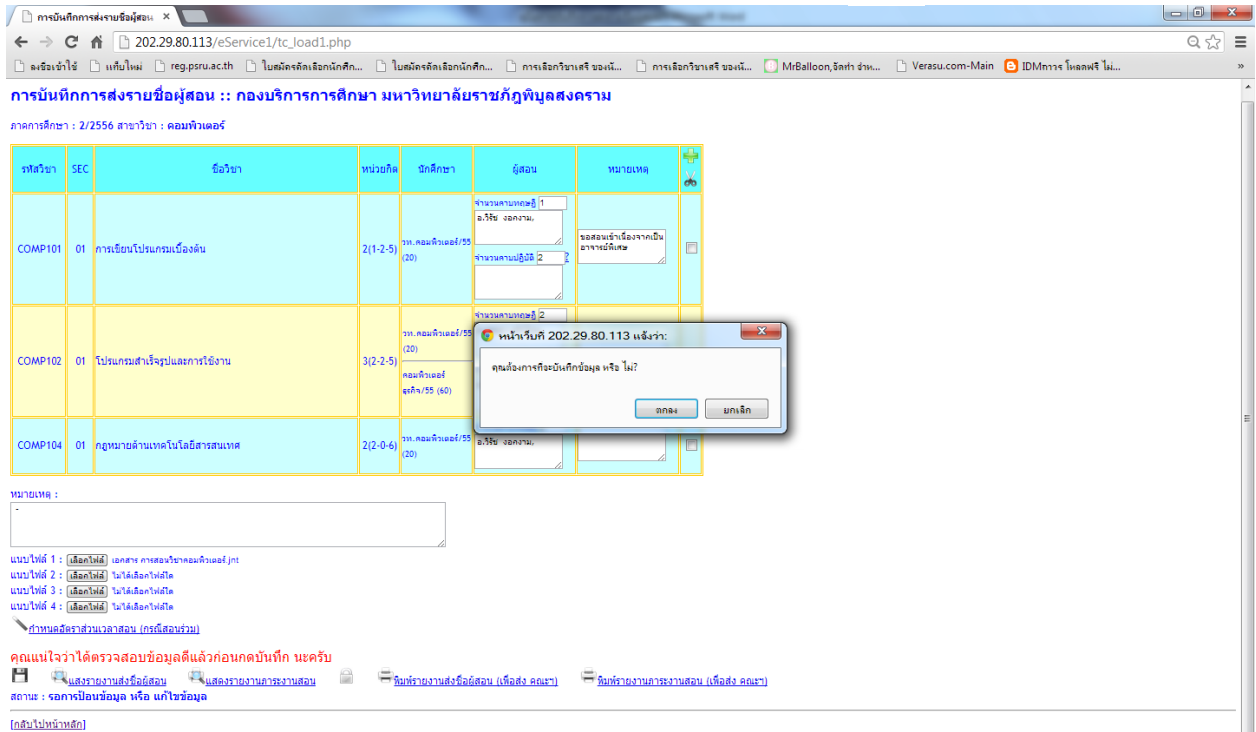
การบันทึกการส่งรายชื่อผู้สอน ×

202.29.80.113/eService1/tc_load1.php

ลงชื่อเข้าใช้ | แท็บใหม่ | reg.psru.ac.th | ใบสมัครคัดเลือกนักศึก... | ใบสมัครคัดเลือกนักศึก... | การเลือกวิชาเสรี ของนั... | การเลือกวิชาเสรี ของนั... | MrBalloon,จัดทำ จำหน... | Verasu.com-Main | IDMการ โหลดฟรี ไม่... »

การบันทึกการส่งรายชื่อผู้สอน :: กองบริการการศึกษา มหาวิทยาลัยราชภัฏพิบูลสงคราม

ภาคการศึกษา : 2/2556 สาขาวิชา : คอมพิวเตอร์

| รหัสวิชา | SEC | ชื่อวิชา | หน่วยกิต | นักศึกษา | ผู้สอน | หมายเหตุ | |
|---|---|---|---|---|---|---|---|
| COMP101 | 01 | การเขียนโปรแกรมเบื้องต้น | 2(1-2-5) | วท.คอมพิวเตอร์/55 (20) | จำนวนคาบทฤษฎี 1 อ.วิรัช งอกงาม, จำนวนคาบปฏิบัติ 2 | ขอสอนเข้าเนื่องจากเป็นอาจารย์พิเศษ | |
| COMP102 | 01 | โปรแกรมสำเร็จรูปและการใช้งาน | 3(2-2-5) | วท.คอมพิวเตอร์/55 (20) คอมพิวเตอร์ธุรกิจ/55 (60) | จำนวนคาบทฤษฎี 2 | | |
| COMP104 | 01 | กฎหมายด้านเทคโนโลยีสารสนเทศ | 2(2-0-6) | วท.คอมพิวเตอร์/55 (20) | อ.วิรัช งอกงาม, | | |

หน้าเว็บที่ 202.29.80.113 แจ้งว่า:
คุณต้องการที่จะบันทึกข้อมูล หรือ ไม่?
ตกลง ยกเลิก

หมายเหตุ :
-

แนบไฟล์ 1 : เลือกไฟล์ เอกสาร การสอนวิชาคอมพิวเตอร์.jnt
แนบไฟล์ 2 : เลือกไฟล์ ไม่ได้เลือกไฟล์ใด
แนบไฟล์ 3 : เลือกไฟล์ ไม่ได้เลือกไฟล์ใด
แนบไฟล์ 4 : เลือกไฟล์ ไม่ได้เลือกไฟล์ใด
กำหนดอัตราส่วนเวลาสอน (กรณีสอนร่วม)

คุณแน่ใจว่าได้ตรวจสอบข้อมูลดีแล้วก่อนกดบันทึก นะครับ
แสดงรายงานส่งชื่อผู้สอน แสดงรายงานภาระงานสอน พิมพ์รายงานส่งชื่อผู้สอน (เพื่อส่ง คณะฯ) พิมพ์รายงานภาระงานสอน (เพื่อส่ง คณะฯ)
สถานะ : รอการป้อนข้อมูล หรือ แก้ไขข้อมูล

[กลับไปหน้าหลัก]